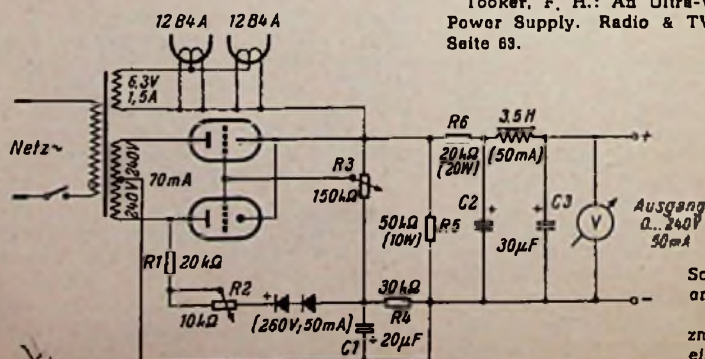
Tooker, F. H.: An Ultra-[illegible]
Power Supply. Radio & TV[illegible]
Seite 63.

12B4A 12B4A

6,3V
1,5A

Netz~

240V
240V

70mA

R3
150kΩ

R6
20kΩ
(20W)

3,5H
(50mA)

C2

C3

50kΩ
(10W)
R5

30µF

Ausgang
0...240V
50mA

V

+

R1 20kΩ

R2
10kΩ

(260V;50mA)

30kΩ
R4

C1 20µF

Sc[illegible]
an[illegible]

zn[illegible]
el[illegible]